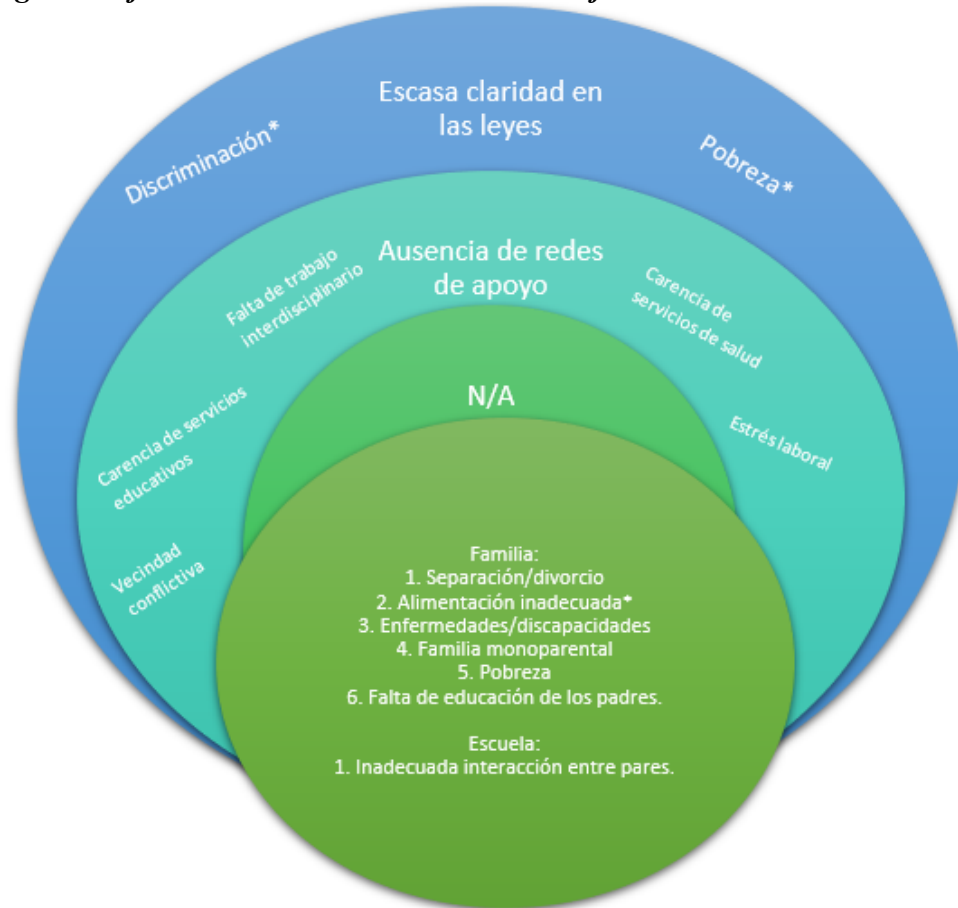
Escasa claridad en las leyes

Discriminación*

Pobreza*

Ausencia de redes de apoyo

Falta de trabajo interdisciplinario

Carencia de servicios de salud

Carencia de servicios educativos

Estrés laboral

Vecindad conflictiva

N/A

Familia:
1. Separación/divorcio
2. Alimentación inadecuada*
3. Enfermedades/discapacidades
4. Familia monoparental
5. Pobreza
6. Falta de educación de los padres.

Escuela:
1. Inadecuada interacción entre pares.